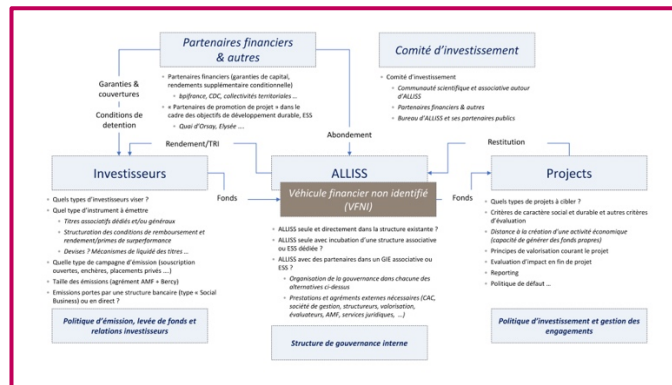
Partenaires financiers & autres

Garanties & couvertures

Conditions de detention

- Partenaires financiers (garanties de capital, rendements supplémentaire conditionnelle)
  - bpifrance, CDC, collectivités territoriales …
- « Partenaires de promotion de projet » dans le cadre des objectifs de développement durable, ESS
  - Quai d'Orsay, Elysée …

Comité d'investissement

- Comité d'investissement
  - Communauté scientifique et associative autour d'ALLISS
  - Partenaires financiers & autres
  - Bureau d'ALLISS et ses partenaires publics

Abondement

Rendement/TRI

Restitution

Investisseurs

ALLISS

Projects

Fonds

Véhicule financier non identifié (VFNI)

Fonds

- Quels types d'investisseurs viser ?
- Quel type d'instrument à émettre
  - Titres associatifs dédiés et/ou généraux
  - Structuration des conditions de remboursement et rendement/primes de surperformance
  - Devises ? Mécanismes de liquidé des titres …
- Quelle type de campagne d'émission (souscription ouvertes, enchères, placements privés ….)
- Taille des émissions (agrément AMF + Bercy)
- Emissions portes par une structure bancaire (type « Social Business) ou en direct ?

- ALLISS seule et directement dans la structure existante ?
- ALLISS seule avec incubation d'une structure associative ou ESS dédiée ?
- ALLISS avec des partenaires dans un GIE associative ou ESS ?
  - Organisation de la gouvernance dans chacune des alternatives ci-dessus
  - Prestations et agréments externes nécessaires (CAC, société de gestion, structureurs, valorisation, évaluateurs, AMF, services juridiques, …)

- Quels types de projets à cibler ?
- Critères de caractère social et durable et autres critères d'évaluation
- Distance à la création d'une activité économique (capacité de générer des fonds propres)
- Principes de valorisation courant le projet
- Evaluation d'impact en fin de projet
- Reporting
- Politique de défaut …

Politique d'émission, levée de fonds et relations investisseurs

Structure de gouvernance interne

Politique d'investissement et gestion des engagements